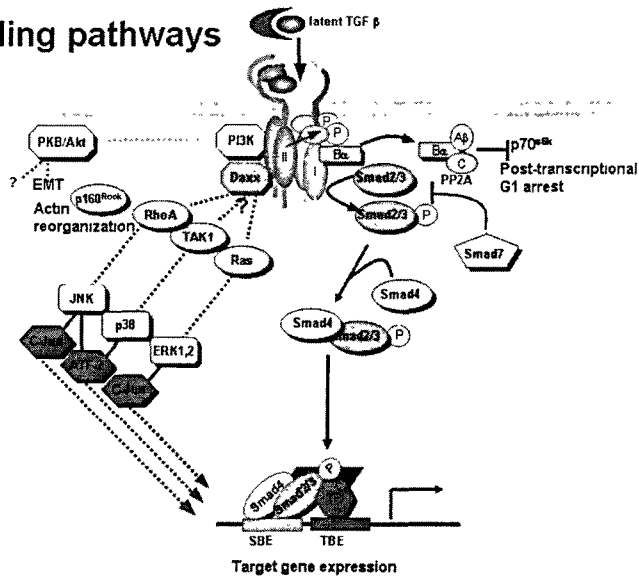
ling pathways

latent TGF β

PKB/Akt

?

EMT

Actin reorganization

$p160^{Rock}$

PI3K

Daxx

?

RhoA

TAK1

Ras

II

I

P

P

Bα

Bα

Aβ

C

PP2A

$p70^{s6k}$

Post-transcriptional G1 arrest

Smad2/3

Smad2/3

P

Smad7

Smad4

Smad4

Smad2/3

P

JNK

p38

ERK1,2

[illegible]

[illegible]

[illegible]

Smad4

Smad2/3

P

SBE

TBE

Target gene expression